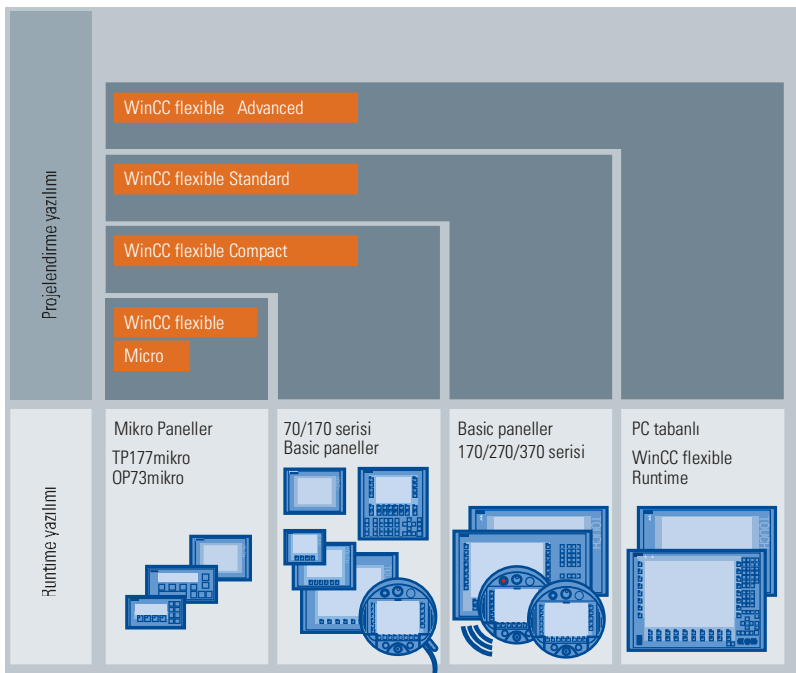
Projelendirme yazılımı

WinCC flexible Advanced

WinCC flexible Standard

WinCC flexible Compact

WinCC flexible
Micro

Runtime yazılımı

Mikro Paneller
TP177mikro
OP73mikro

70/170 serisi
Basic paneller

Basic paneller
170/270/370 serisi

PC tabanlı
WinCC flexible
Runtime